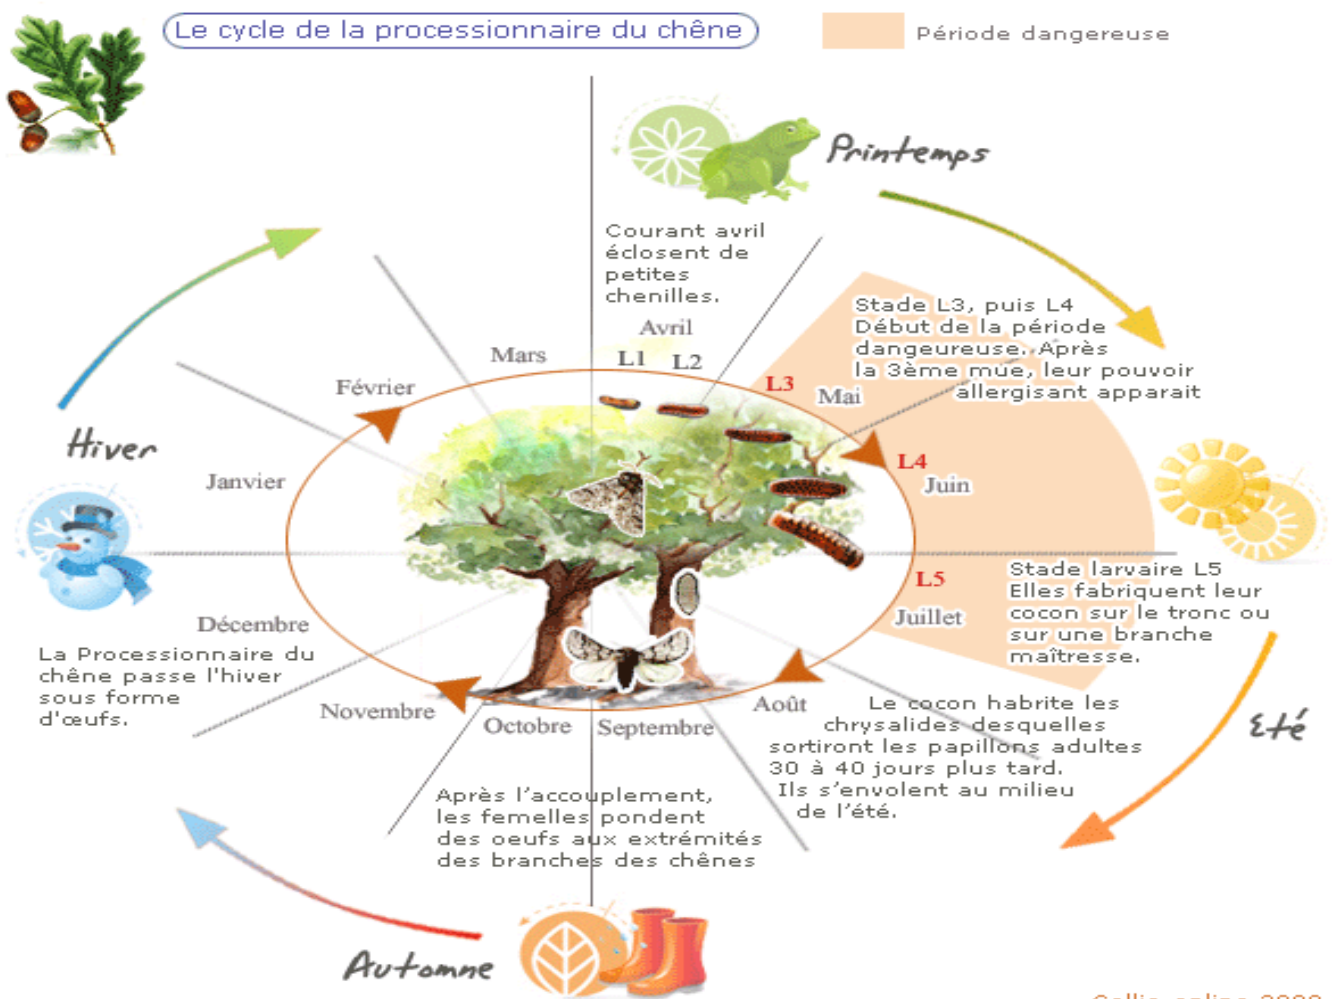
Le cycle de la processionnaire du chêne

Période dangereuse

Printemps

Courant avril éclosent de petites chenilles.

Stade L3, puis L4
Début de la période dangereuse. Après la 3ème mue, leur pouvoir allergisant apparait

Avril
Mars
L1 L2
L3
Mai
Février
L4
Juin
Hiver
Janvier

Stade larvaire L5
Elles fabriquent leur cocon sur le tronc ou sur une branche maîtresse.

L5
Juillet
Décembre

La Processionnaire du chêne passe l'hiver sous forme d'œufs.

Novembre
Octobre
Septembre
Août

Le cocon habrite les chrysalides desquelles sortiront les papillons adultes 30 à 40 jours plus tard. Ils s'envolent au milieu de l'été.

Eté

Après l'accouplement, les femelles pondent des oeufs aux extrémités des branches des chênes

Automne

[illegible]